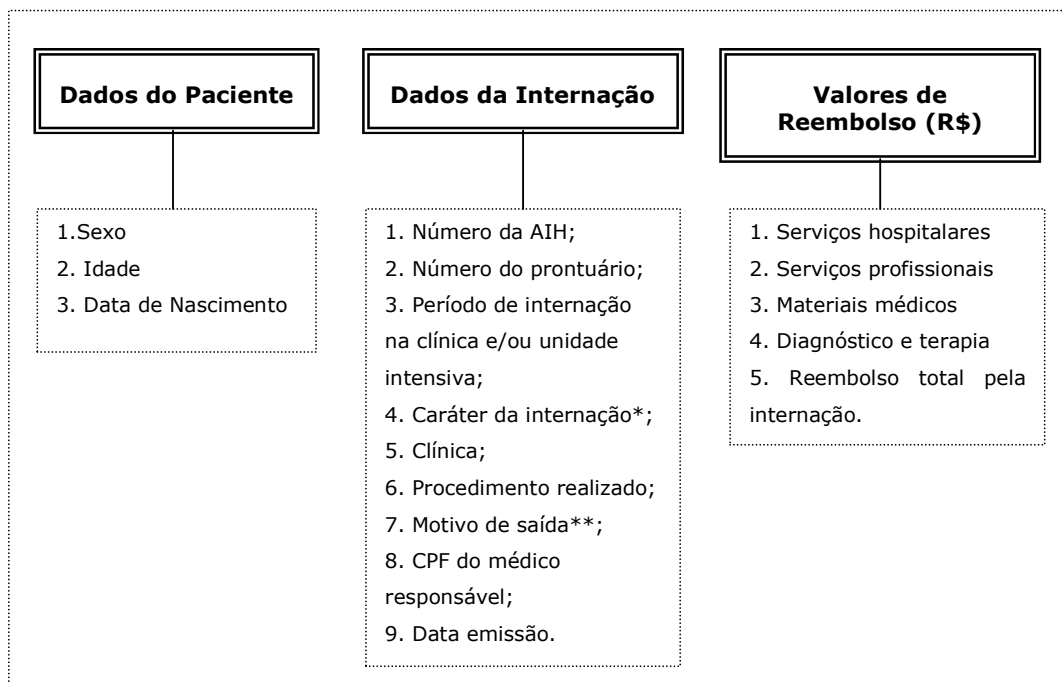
Dados do Paciente

1.Sexo
2. Idade
3. Data de Nascimento

Dados da Internação

1. Número da AIH;
2. Número do prontuário;
3. Período de internação na clínica e/ou unidade intensiva;
4. Caráter da internação*;
5. Clínica;
6. Procedimento realizado;
7. Motivo de saída**;
8. CPF do médico responsável;
9. Data emissão.

Valores de Reembolso (R$)

1. Serviços hospitalares
2. Serviços profissionais
3. Materiais médicos
4. Diagnóstico e terapia
5. Reembolso total pela internação.